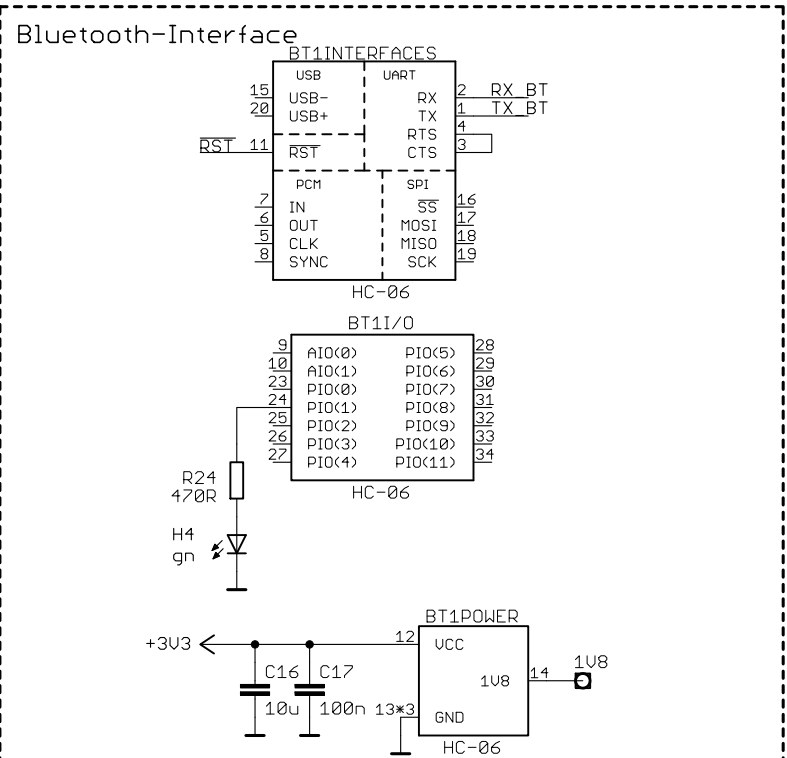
Bluetooth-Interface

BT1INTERFACES

USB
15 USB-
20 USB+
$\overline{RST}$ 11 $\overline{RST}$

UART
RX 2 RX_BT
TX 1 TX_BT
RTS 4
CTS 3

PCM
7 IN
6 OUT
5 CLK
8 SYNC

SPI
$\overline{SS}$ 16
MOSI 17
MISO 18
SCK 19

HC-06

BT1I/O

9 AIO(0)
10 AIO(1)
23 PIO(0)
24 PIO(1)
25 PIO(2)
26 PIO(3)
27 PIO(4)

PIO(5) 28
PIO(6) 29
PIO(7) 30
PIO(8) 31
PIO(9) 32
PIO(10) 33
PIO(11) 34

HC-06

R24
470R

H4
gn

BT1POWER

+3V3
12 VCC
C16 10u
C17 100n
1V8 14 1V8
13*3 GND

HC-06